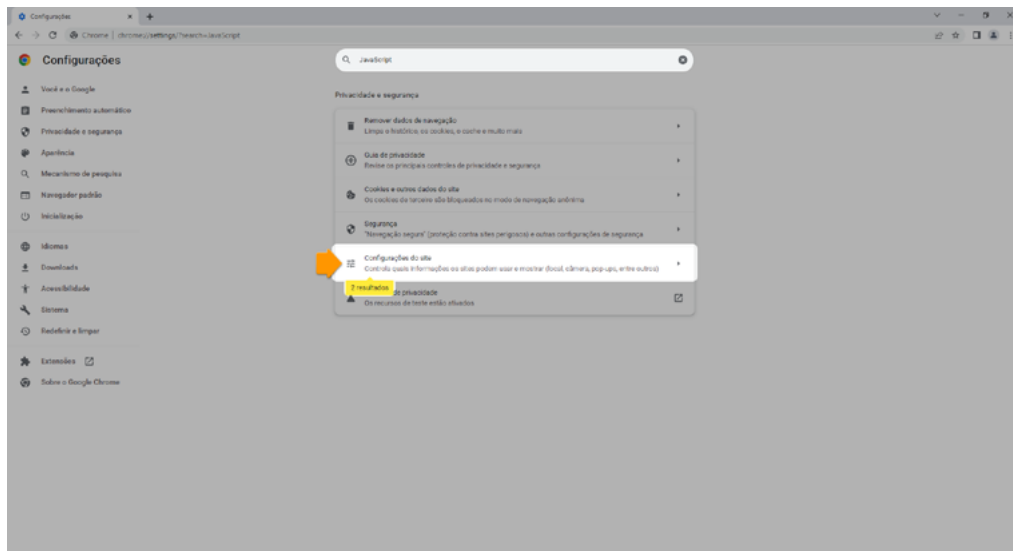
Configurações

Chrome | chrome://settings/?search=JavaScript

Configurações

JavaScript

Você e o Google
Preenchimento automático
Privacidade e segurança
Aparência
Mecanismo de pesquisa
Navegador padrão
Inicialização
Idiomas
Downloads
Acessibilidade
Sistema
Redefinir e limpar
Extensões
Sobre o Google Chrome

Privacidade e segurança

Remover dados de navegação
Limpa o histórico, os cookies, o cache e muito mais

Guia de privacidade
Revise os principais controles de privacidade e segurança

Cookies e outros dados do site
Os cookies de terceiros são bloqueados no modo de navegação anônima

Segurança
"Navegação segura" (proteção contra sites perigosos) e outras configurações de segurança

Configurações do site
Controla quais informações os sites podem usar e mostrar (local, câmera, pop-ups, entre outros)

2 resultados

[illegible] de privacidade
Os recursos de teste estão ativados